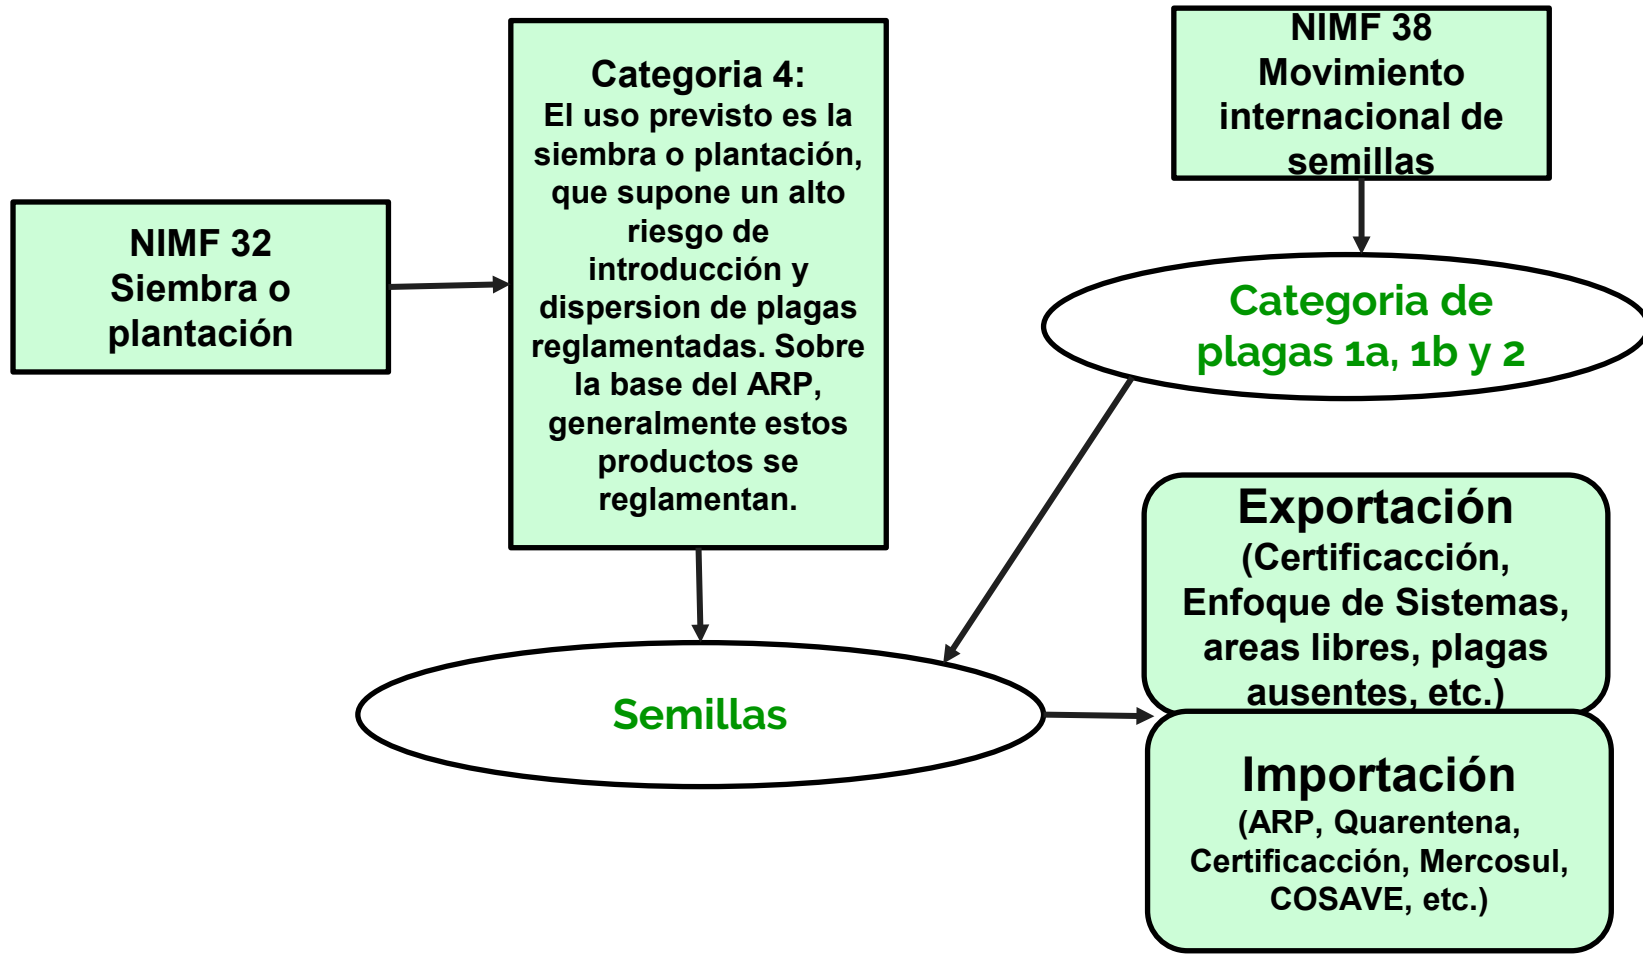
NIMF 32
Siembra o plantación

Categoria 4:
El uso previsto es la siembra o plantación, que supone un alto riesgo de introducción y dispersion de plagas reglamentadas. Sobre la base del ARP, generalmente estos productos se reglamentan.

NIMF 38
Movimiento internacional de semillas

Categoria de plagas 1a, 1b y 2

Exportación
(Certificacción, Enfoque de Sistemas, areas libres, plagas ausentes, etc.)

Semillas

Importación
(ARP, Quarentena, Certificacción, Mercosul, COSAVE, etc.)